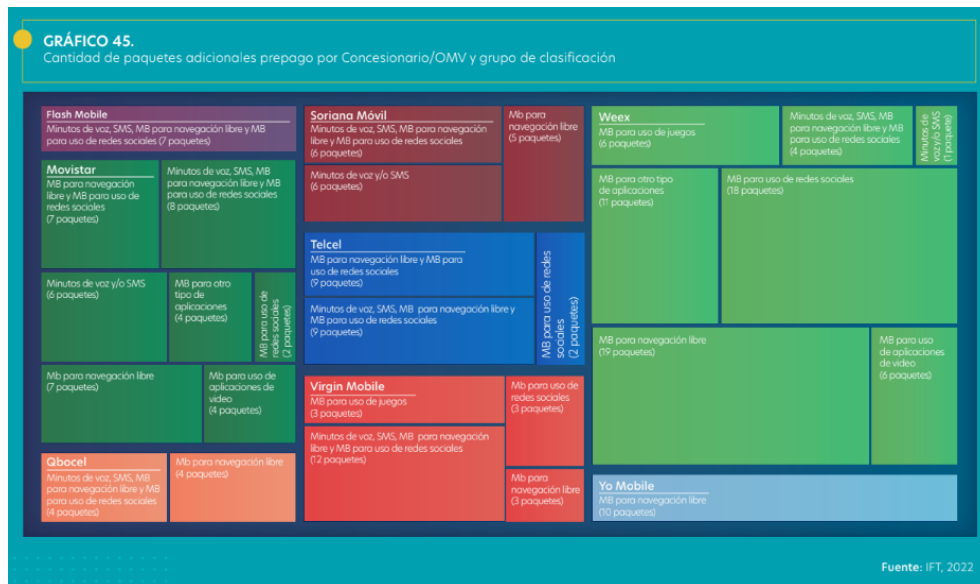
GRÁFICO 45.
Cantidad de paquetes adicionales prepago por Concesionario/OMV y grupo de clasificación

Flash Mobile
Minutos de voz, SMS, MB para navegación libre y MB para uso de redes sociales (7 paquetes)

Movistar
MB para navegación libre y MB para uso de redes sociales
(7 paquetes)

Minutos de voz, SMS, MB para navegación libre y MB para uso de redes sociales
(8 paquetes)

Minutos de voz y/o SMS
(6 paquetes)

MB para otro tipo de aplicaciones
(4 paquetes)

MB para uso de redes sociales
(2 paquetes)

Mb para navegación libre
(7 paquetes)

MB para uso de aplicaciones de video
(4 paquetes)

Qbocel
Minutos de voz, SMS, MB para navegación libre y MB para uso de redes sociales
(4 paquetes)

Mb para navegación libre
(4 paquetes)

Soriana Móvil
Minutos de voz, SMS, MB para navegación libre y MB para uso de redes sociales
(6 paquetes)

Mb para navegación libre
(5 paquetes)

Minutos de voz y/o SMS
(6 paquetes)

Telcel
MB para navegación libre y MB para uso de redes sociales
(9 paquetes)

Minutos de voz, SMS, MB para navegación libre y MB para uso de redes sociales
(9 paquetes)

MB para uso de redes sociales
(2 paquetes)

Virgin Mobile
MB para uso de juegos
(3 paquetes)

Mb para uso de redes sociales
(3 paquetes)

Minutos de voz, SMS, MB para navegación libre y MB para uso de redes sociales
(12 paquetes)

Mb para navegación libre
(3 paquetes)

Weex
MB para uso de juegos
(6 paquetes)

Minutos de voz, SMS, MB para navegación libre y MB para uso de redes sociales
(4 paquetes)

Minutos de voz y/o SMS
(1 paquete)

MB para otro tipo de aplicaciones
(11 paquetes)

MB para uso de redes sociales
(18 paquetes)

MB para navegación libre
(19 paquetes)

MB para uso de aplicaciones de video
(6 paquetes)

Yo Mobile
MB para navegación libre
(10 paquetes)

Fuente: IFT, 2022